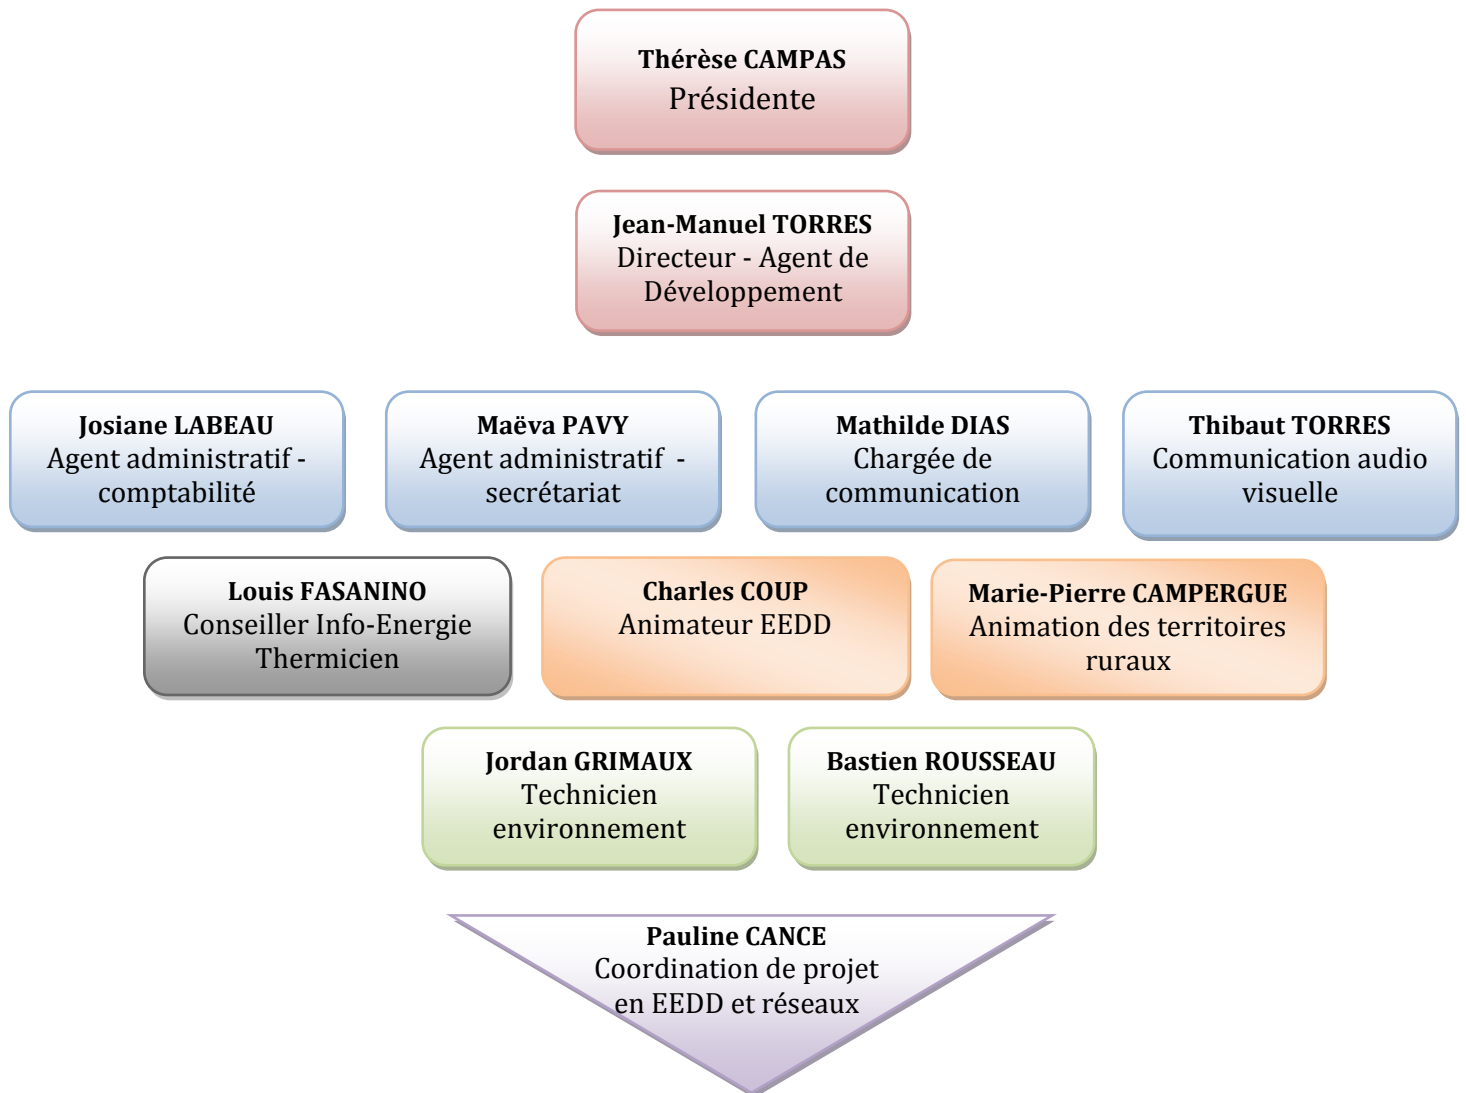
**Thérèse CAMPAS**
Présidente

**Jean-Manuel TORRES**
Directeur - Agent de Développement

**Josiane LABEAU**
Agent administratif - comptabilité

**Maëva PAVY**
Agent administratif - secrétariat

**Mathilde DIAS**
Chargée de communication

**Thibaut TORRES**
Communication audio visuelle

**Louis FASANINO**
Conseiller Info-Energie Thermicien

**Charles COUP**
Animateur EEDD

**Marie-Pierre CAMPERGUE**
Animation des territoires ruraux

**Jordan GRIMAUX**
Technicien environnement

**Bastien ROUSSEAU**
Technicien environnement

**Pauline CANCE**
Coordination de projet en EEDD et réseaux